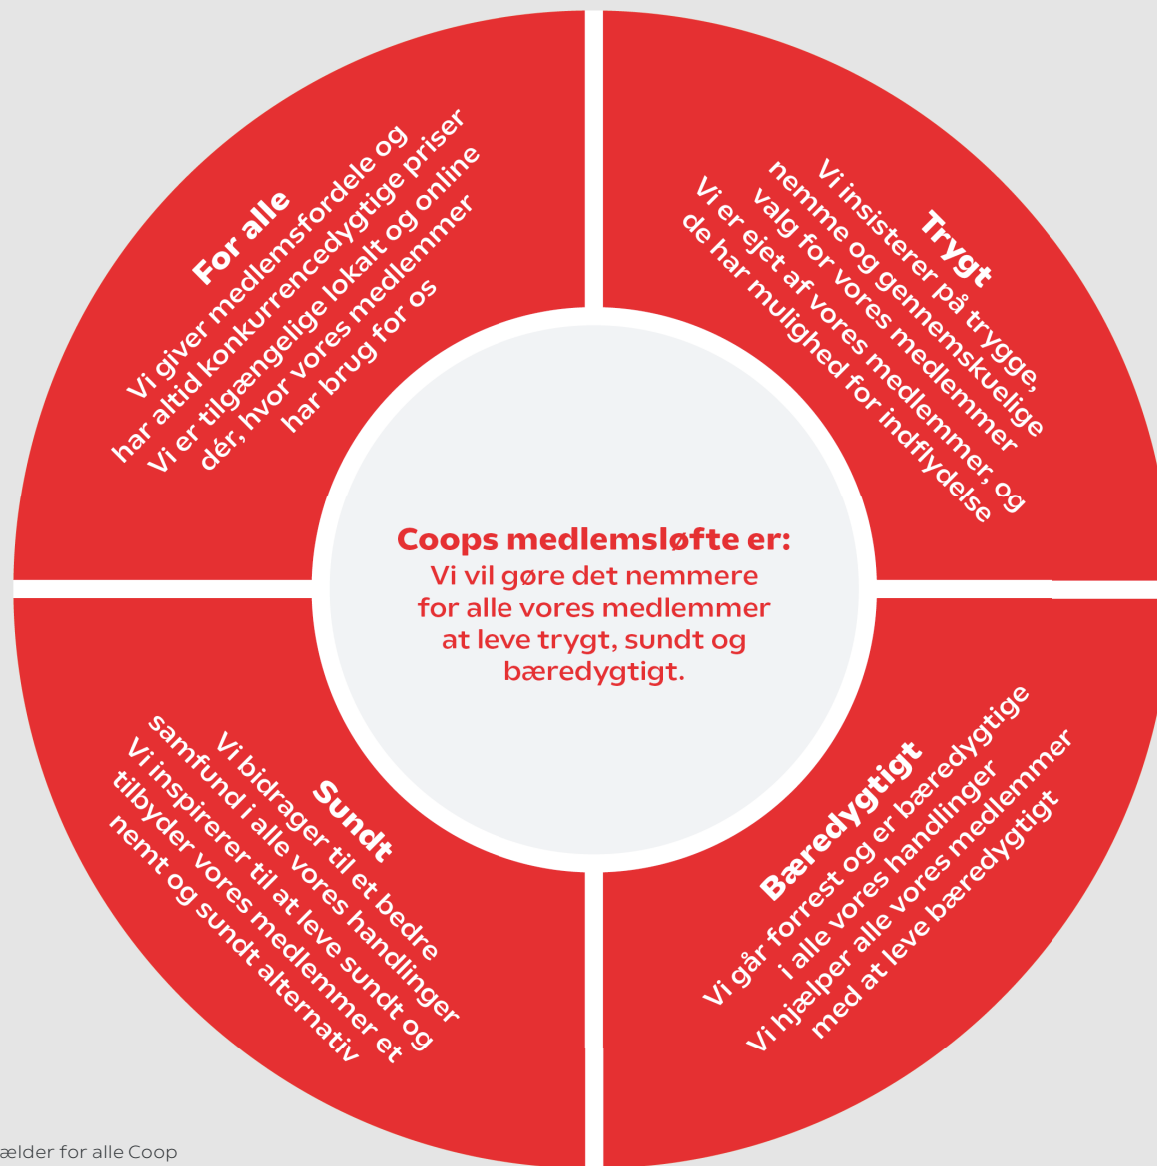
For alle
Vi giver medlemsfordele og har altid konkurrencedygtige priser
Vi er tilgængelige lokalt og online dér, hvor vores medlemmer har brug for os

Trygt
Vi insisterer på trygge, nemme og gennemskuelige valg for vores medlemmer
Vi er ejet af vores medlemmer, og de har mulighed for indflydelse

Coops medlemsløfte er:
Vi vil gøre det nemmere for alle vores medlemmer at leve trygt, sundt og bæredygtigt.

Sundt
Vi bidrager til et bedre samfund i alle vores handlinger
Vi inspirerer til at leve sundt og tilbyder vores medlemmer et nemt og sundt alternativ

Bæredygtigt
Vi går forrest og er bæredygtige i alle vores handlinger
Vi hjælper alle vores medlemmer med at leve bæredygtigt

ælder for alle Coop